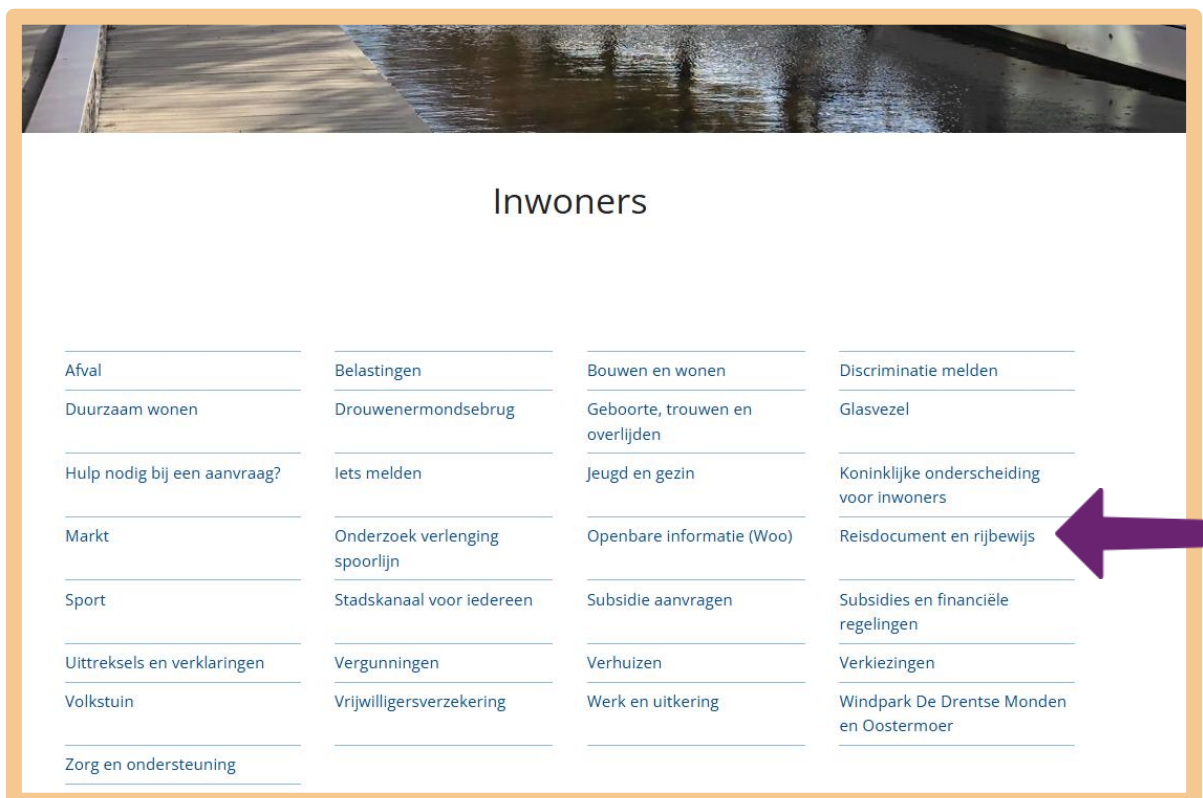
Inwoners

| | | | |
|---|---|---|---|
| Afval | Belastingen | Bouwen en wonen | Discriminatie melden |
| Duurzaam wonen | Drouwenermondsebrug | Geboorte, trouwen en overlijden | Glasvezel |
| Hulp nodig bij een aanvraag? | Iets melden | Jeugd en gezin | Koninklijke onderscheiding voor inwoners |
| Markt | Onderzoek verlenging spoorlijn | Openbare informatie (Woo) | Reisdocument en rijbewijs |
| Sport | Stadskanaal voor iedereen | Subsidie aanvragen | Subsidies en financiële regelingen |
| Uittreksels en verklaringen | Vergunningen | Verhuizen | Verkiezingen |
| Volkstuin | Vrijwilligersverzekering | Werk en uitkering | Windpark De Drentse Monden en Oostermoer |
| Zorg en ondersteuning | | | |